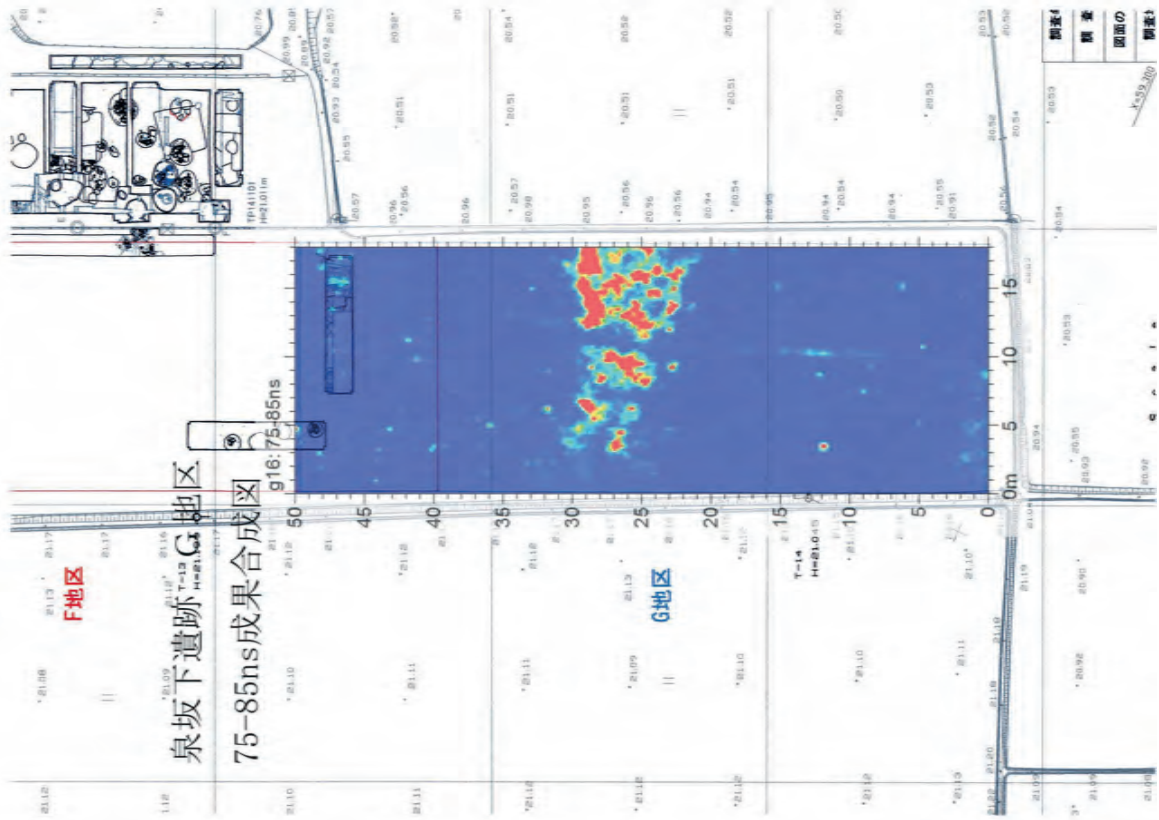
泉坂下遺跡G地区
75-85ns成果合成図

g16: 75-85ns

F地区

G地区

T-13
H=21.085

T-14
H=21.045

TP14(10)
H=21.011m

0m 5 10 15

0 5 10 15 20 25 30 35 40 45 50

21.08
21.13
21.17
21.17
21.16
21.12
21.09
21.12
21.10
21.11
21.18
21.11
21.11
21.09
21.13
21.10
21.10
21.12
21.11
21.10
21.10
21.13
21.12
21.12
21.12
21.11
21.10
21.12
21.12
21.13
21.18
21.20
21.22
21.19
21.19

20.76
20.99
20.89
20.92
20.94
20.93
20.95
20.97
20.58
20.51
20.56
20.96
20.96
20.54
20.51
20.57
20.98
20.95
20.52
20.51
20.56
20.96
20.56
20.94
20.52
20.51
20.54
20.95
20.50
20.50
20.94
20.94
20.54
20.53
20.55
20.91
20.53
20.52
20.54
20.56
20.53
20.94
20.53
20.94
20.95
20.93
20.92
20.90
20.92
21.04
21.19

調査4
調査
図面の
調査

Y=-59,300